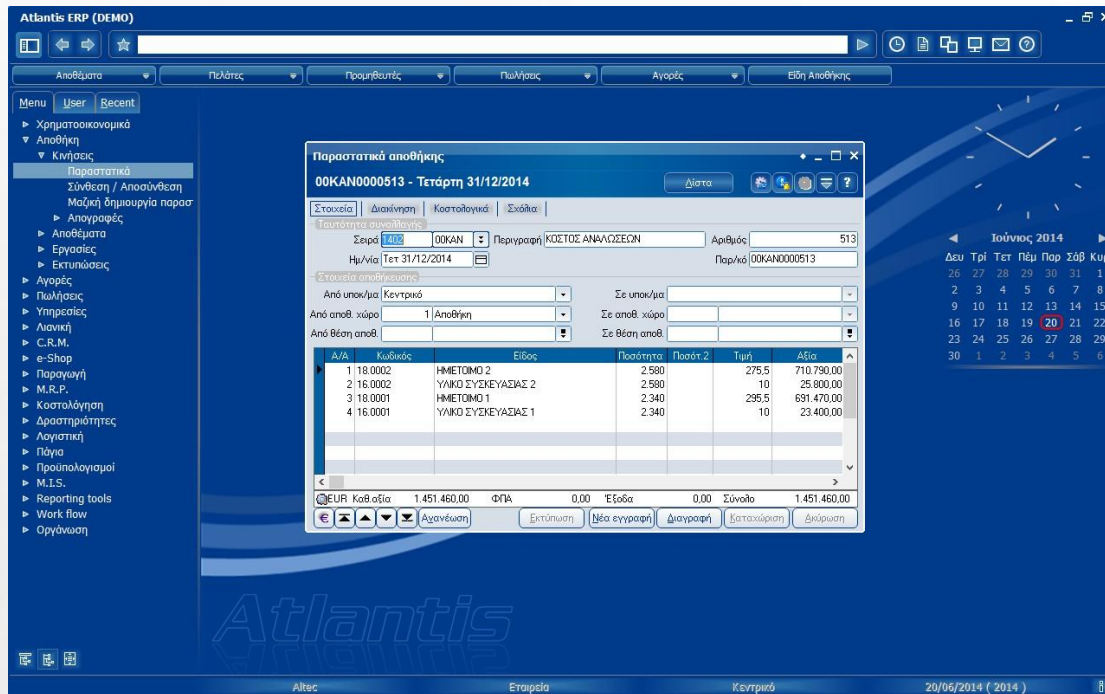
Atlantis ERP (DEMO)

Αποθέματα | Πελάτες | Προμηθευτές | Πωλήσεις | Αγορές | Είδη Αποθήκης

Menu | User | Recent

► Χρηματοοικονομικά
▼ Αποθήκη
▼ Κινήσεις
Παραστατικά
Σύνθεση / Αποσύνθεση
Μαζική δημιουργία παρασ
► Απογραφές
► Αποθέματα
► Εργασίες
► Εκτυπώσεις
► Αγορές
► Πωλήσεις
► Υπηρεσίες
► Λιανική
► C.R.M.
► e-Shop
► Παραγωγή
► M.R.P.
► Κοστολόγηση
► Δραστηριότητες
► Λογιστική
► Πάγια
► Προϋπολογισμοί
► M.I.S.
► Reporting tools
► Work flow
► Οργάνωση

Παραστατικά αποθήκης

00KAN0000513 - Τετάρτη 31/12/2014

Λίστα

Στοιχεία | Διακίνηση | Κοστολογικά | Σχόλια

Ταυτότητα συναλλαγής
Σειρά 1402 | 00KAN | Περιγραφή ΚΟΣΤΟΣ ΑΝΑΛΩΣΕΩΝ | Αριθμός 513
Ημ/νία Τετ 31/12/2014 | Παρ/κό 00KAN0000513

Στοιχεία αποθήκευσης
Από υποκ/μα Κεντρικό | Σε υποκ/μα
Από αποθ. χώρο 1 Αποθήκη | Σε αποθ. χώρο
Από θέση αποθ. | Σε θέση αποθ.

| Α/Α | Κωδικός | Είδος | Ποσότητα | Ποσότ.2 | Τιμή | Αξία |
|---|---|---|---|---|---|---|
| 1 | 18.0002 | ΗΜΙΕΤΟΙΜΟ 2 | 2.580 | | 275,5 | 710.790,00 |
| 2 | 16.0002 | ΥΛΙΚΟ ΣΥΣΚΕΥΑΣΙΑΣ 2 | 2.580 | | 10 | 25.800,00 |
| 3 | 18.0001 | ΗΜΙΕΤΟΙΜΟ 1 | 2.340 | | 295,5 | 691.470,00 |
| 4 | 16.0001 | ΥΛΙΚΟ ΣΥΣΚΕΥΑΣΙΑΣ 1 | 2.340 | | 10 | 23.400,00 |

EUR Καθ.αξία 1.451.460,00 ΦΠΑ 0,00 Έξοδα 0,00 Σύνολο 1.451.460,00

Ανανέωση | Εκτύπωση | Νέα εγγραφή | Διαγραφή | Καταχώριση | Ακύρωση

Ιούνιος 2014
Δευ Τρί Τετ Πέμ Παρ Σάβ Κυ
26 27 28 29 30 31 1
2 3 4 5 6 7 8
9 10 11 12 13 14 15
16 17 18 19 20 21 22
23 24 25 26 27 28 29
30 1 2 3 4 5 6

Atlantis

Altec | Εταιρεία | Κεντρικό | 20/06/2014 ( 2014 )